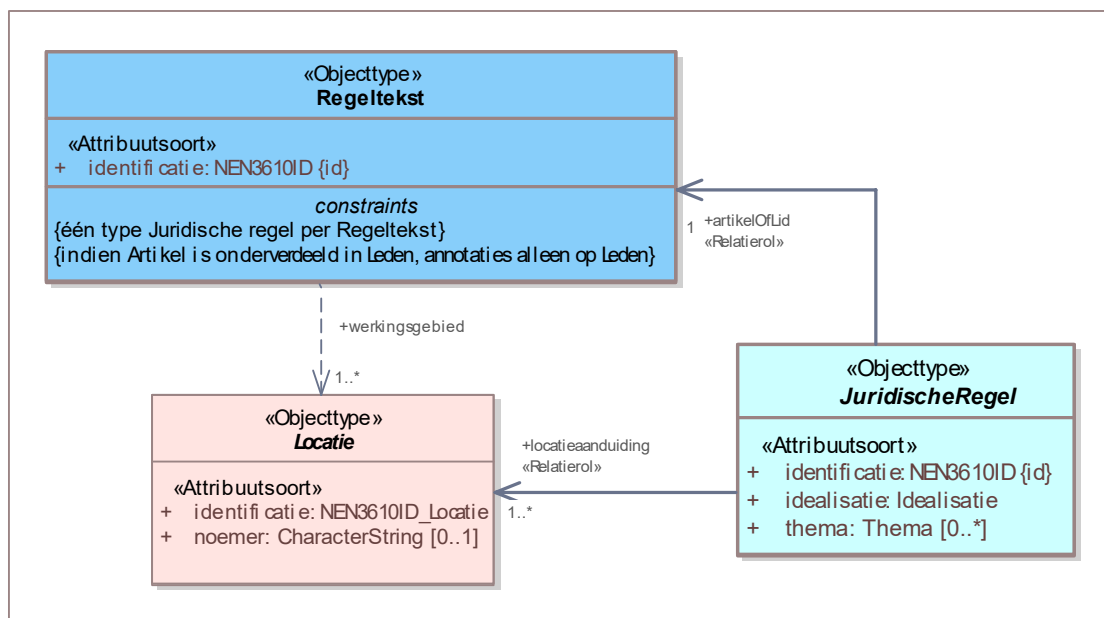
«Objecttype»
**Regeltekst**

«Attribuutsoort»
+ identificatie: NEN3610ID {id}

*constraints*
{één type Juridische regel per Regeltekst}
{indien Artikel is onderverdeeld in Leden, annotaties alleen op Leden}

1 +artikelOfLid
«Relatierol»

+werkingsgebied

1..*

«Objecttype»
*JuridischeRegel*

«Attribuutsoort»
+ identificatie: NEN3610ID {id}
+ idealisatie: Idealisatie
+ thema: Thema [0..*]

«Objecttype»
*Locatie*

«Attribuutsoort»
+ identificatie: NEN3610ID_Locatie
+ noemer: CharacterString [0..1]

+locatieaanduiding
«Relatierol»

1..*